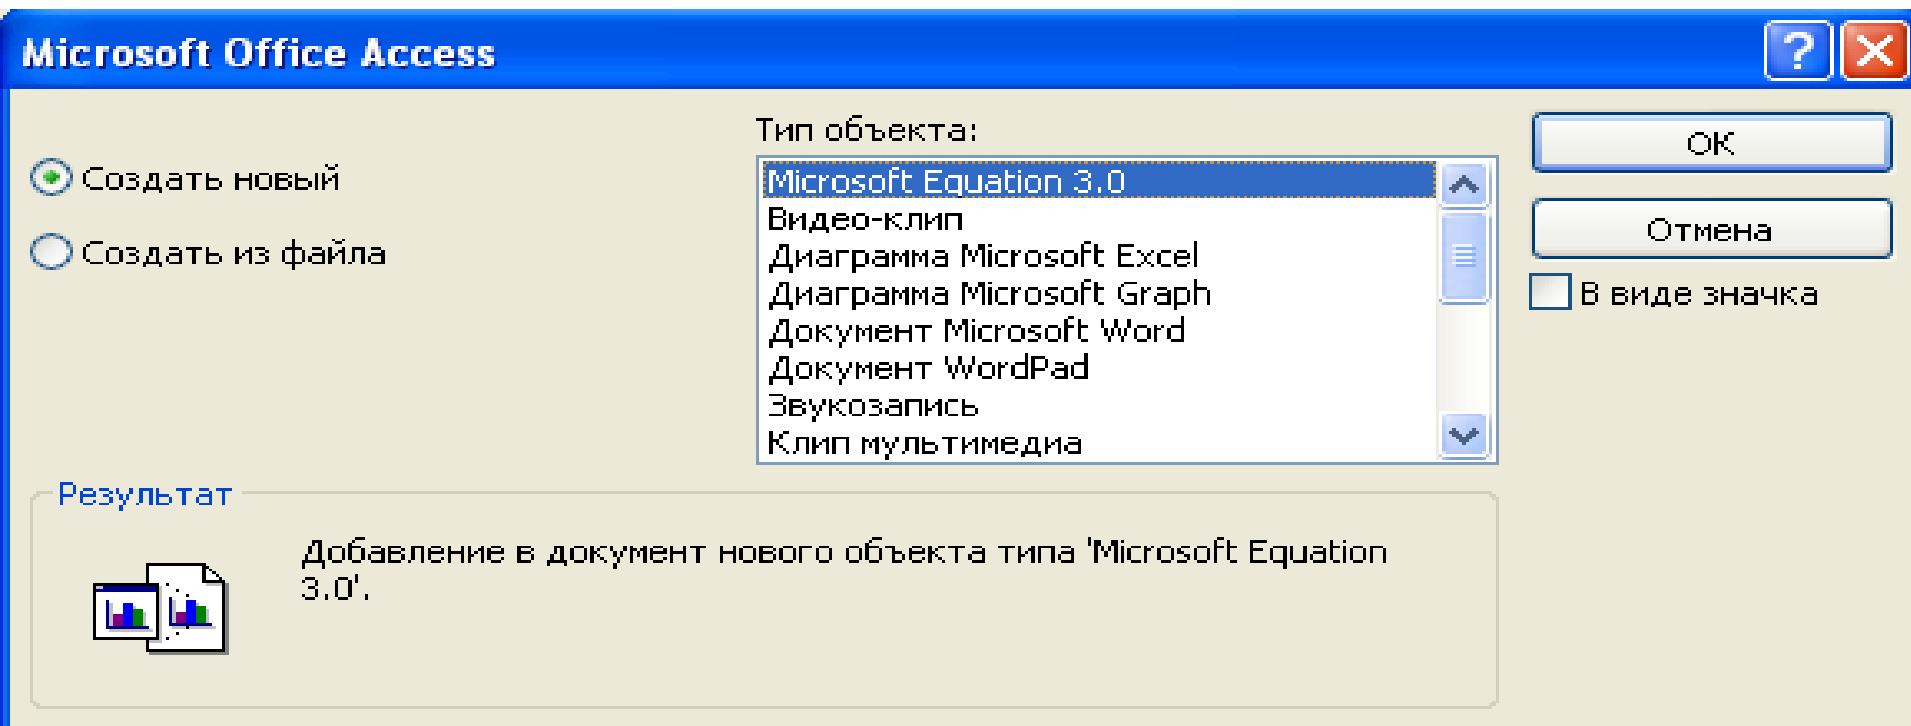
Microsoft Office Access

?

Создать новый

Создать из файла

Тип объекта:

Microsoft Equation 3.0
Видео-клип
Диаграмма Microsoft Excel
Диаграмма Microsoft Graph
Документ Microsoft Word
Документ WordPad
Звукозапись
Клип мультимедиа

OK

Отмена

В виде значка

Результат

Добавление в документ нового объекта типа 'Microsoft Equation 3.0'.